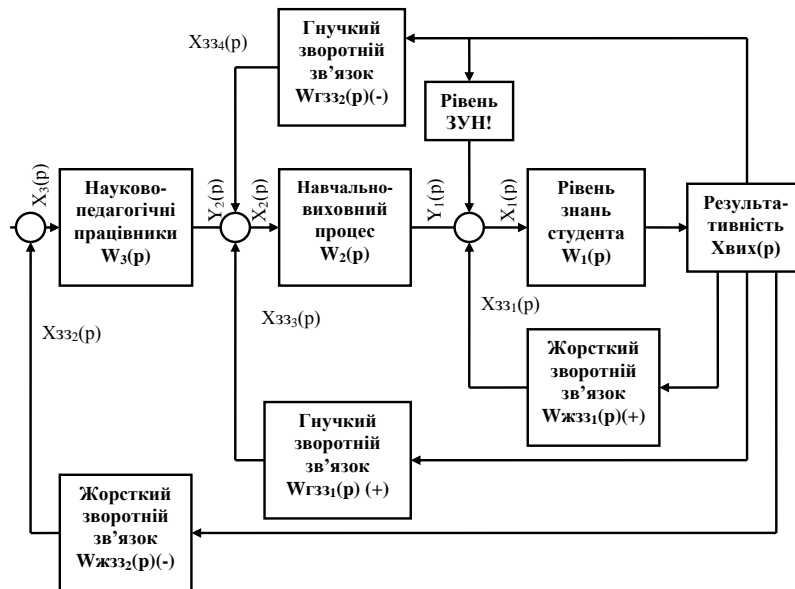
Xзз$_4$(p)

Гнучкий зворотній зв'язок Wгзз$_2$(p)(-)

Рівень ЗУН!

X$_3$(p)

Науково-педагогічні працівники W$_3$(p)

Y$_2$(p)

X$_2$(p)

Навчально-виховний процес W$_2$(p)

Y$_1$(p)

X$_1$(p)

Рівень знань студента W$_1$(p)

Результативність Xвих(p)

Xзз$_2$(p)

Xзз$_3$(p)

Xзз$_1$(p)

Жорсткий зворотній зв'язок Wжзз$_1$(p)(+)

Гнучкий зворотній зв'язок Wгзз$_1$(p) (+)

Жорсткий зворотній зв'язок Wжзз$_2$(p)(-)